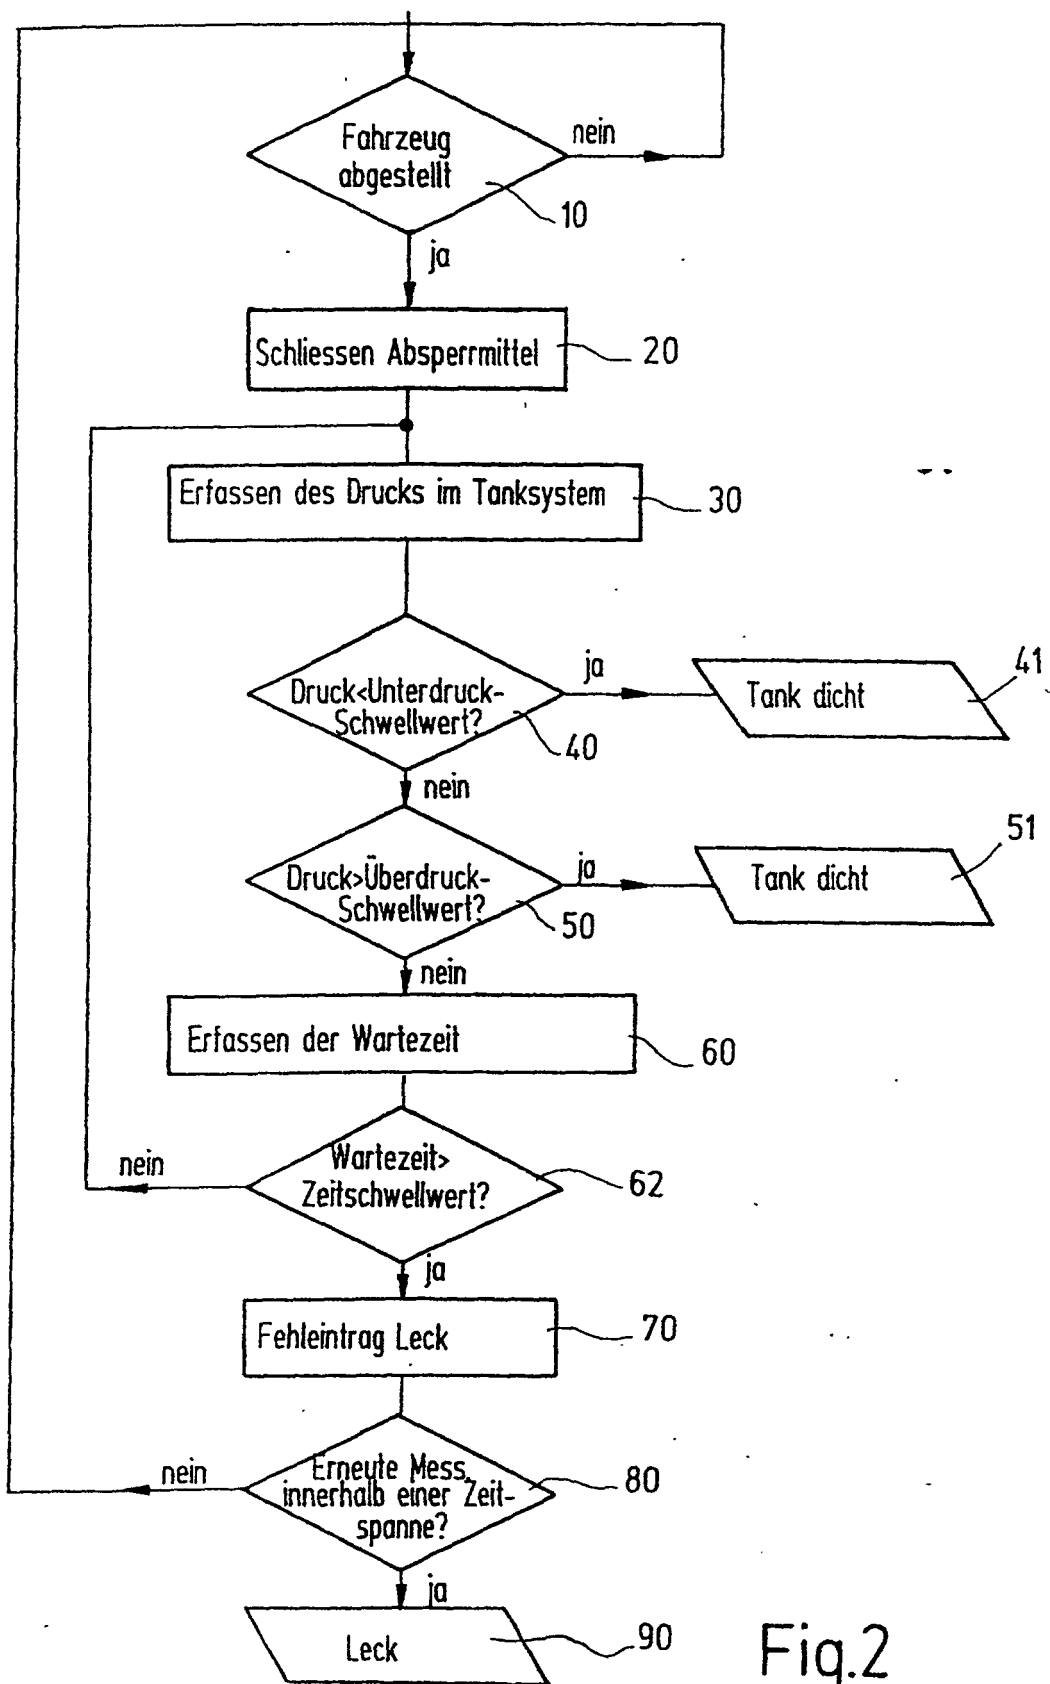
Fahrzeug abgestellt

nein

10

ja

Schliessen Absperrmittel

20

Erfassen des Drucks im Tanksystem

30

Druck<Unterdruck-Schwellwert?

ja

Tank dicht

41

40

nein

Druck>Überdruck-Schwellwert?

ja

Tank dicht

51

50

nein

Erfassen der Wartezeit

60

nein

Wartezeit> Zeitschwellwert?

62

ja

Fehleintrag Leck

70

nein

Erneute Mess. innerhalb einer Zeitspanne?

80

ja

Leck

90

Fig.2